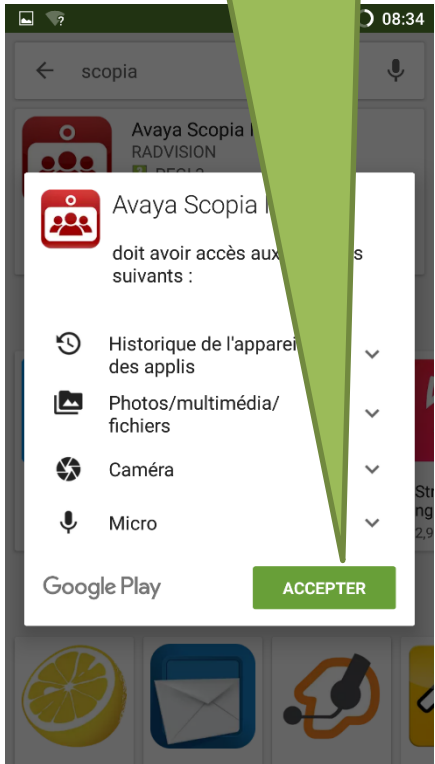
08:34

scopia

Avaya Scopia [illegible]
RADVISION
PEGI 3

Avaya Scopia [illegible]

doit avoir accès aux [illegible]s suivants :

Historique de l'apparei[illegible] des applis

Photos/multimédia/ fichiers

Caméra

Micro

Google Play

ACCEPTER

Str
ng
2,9